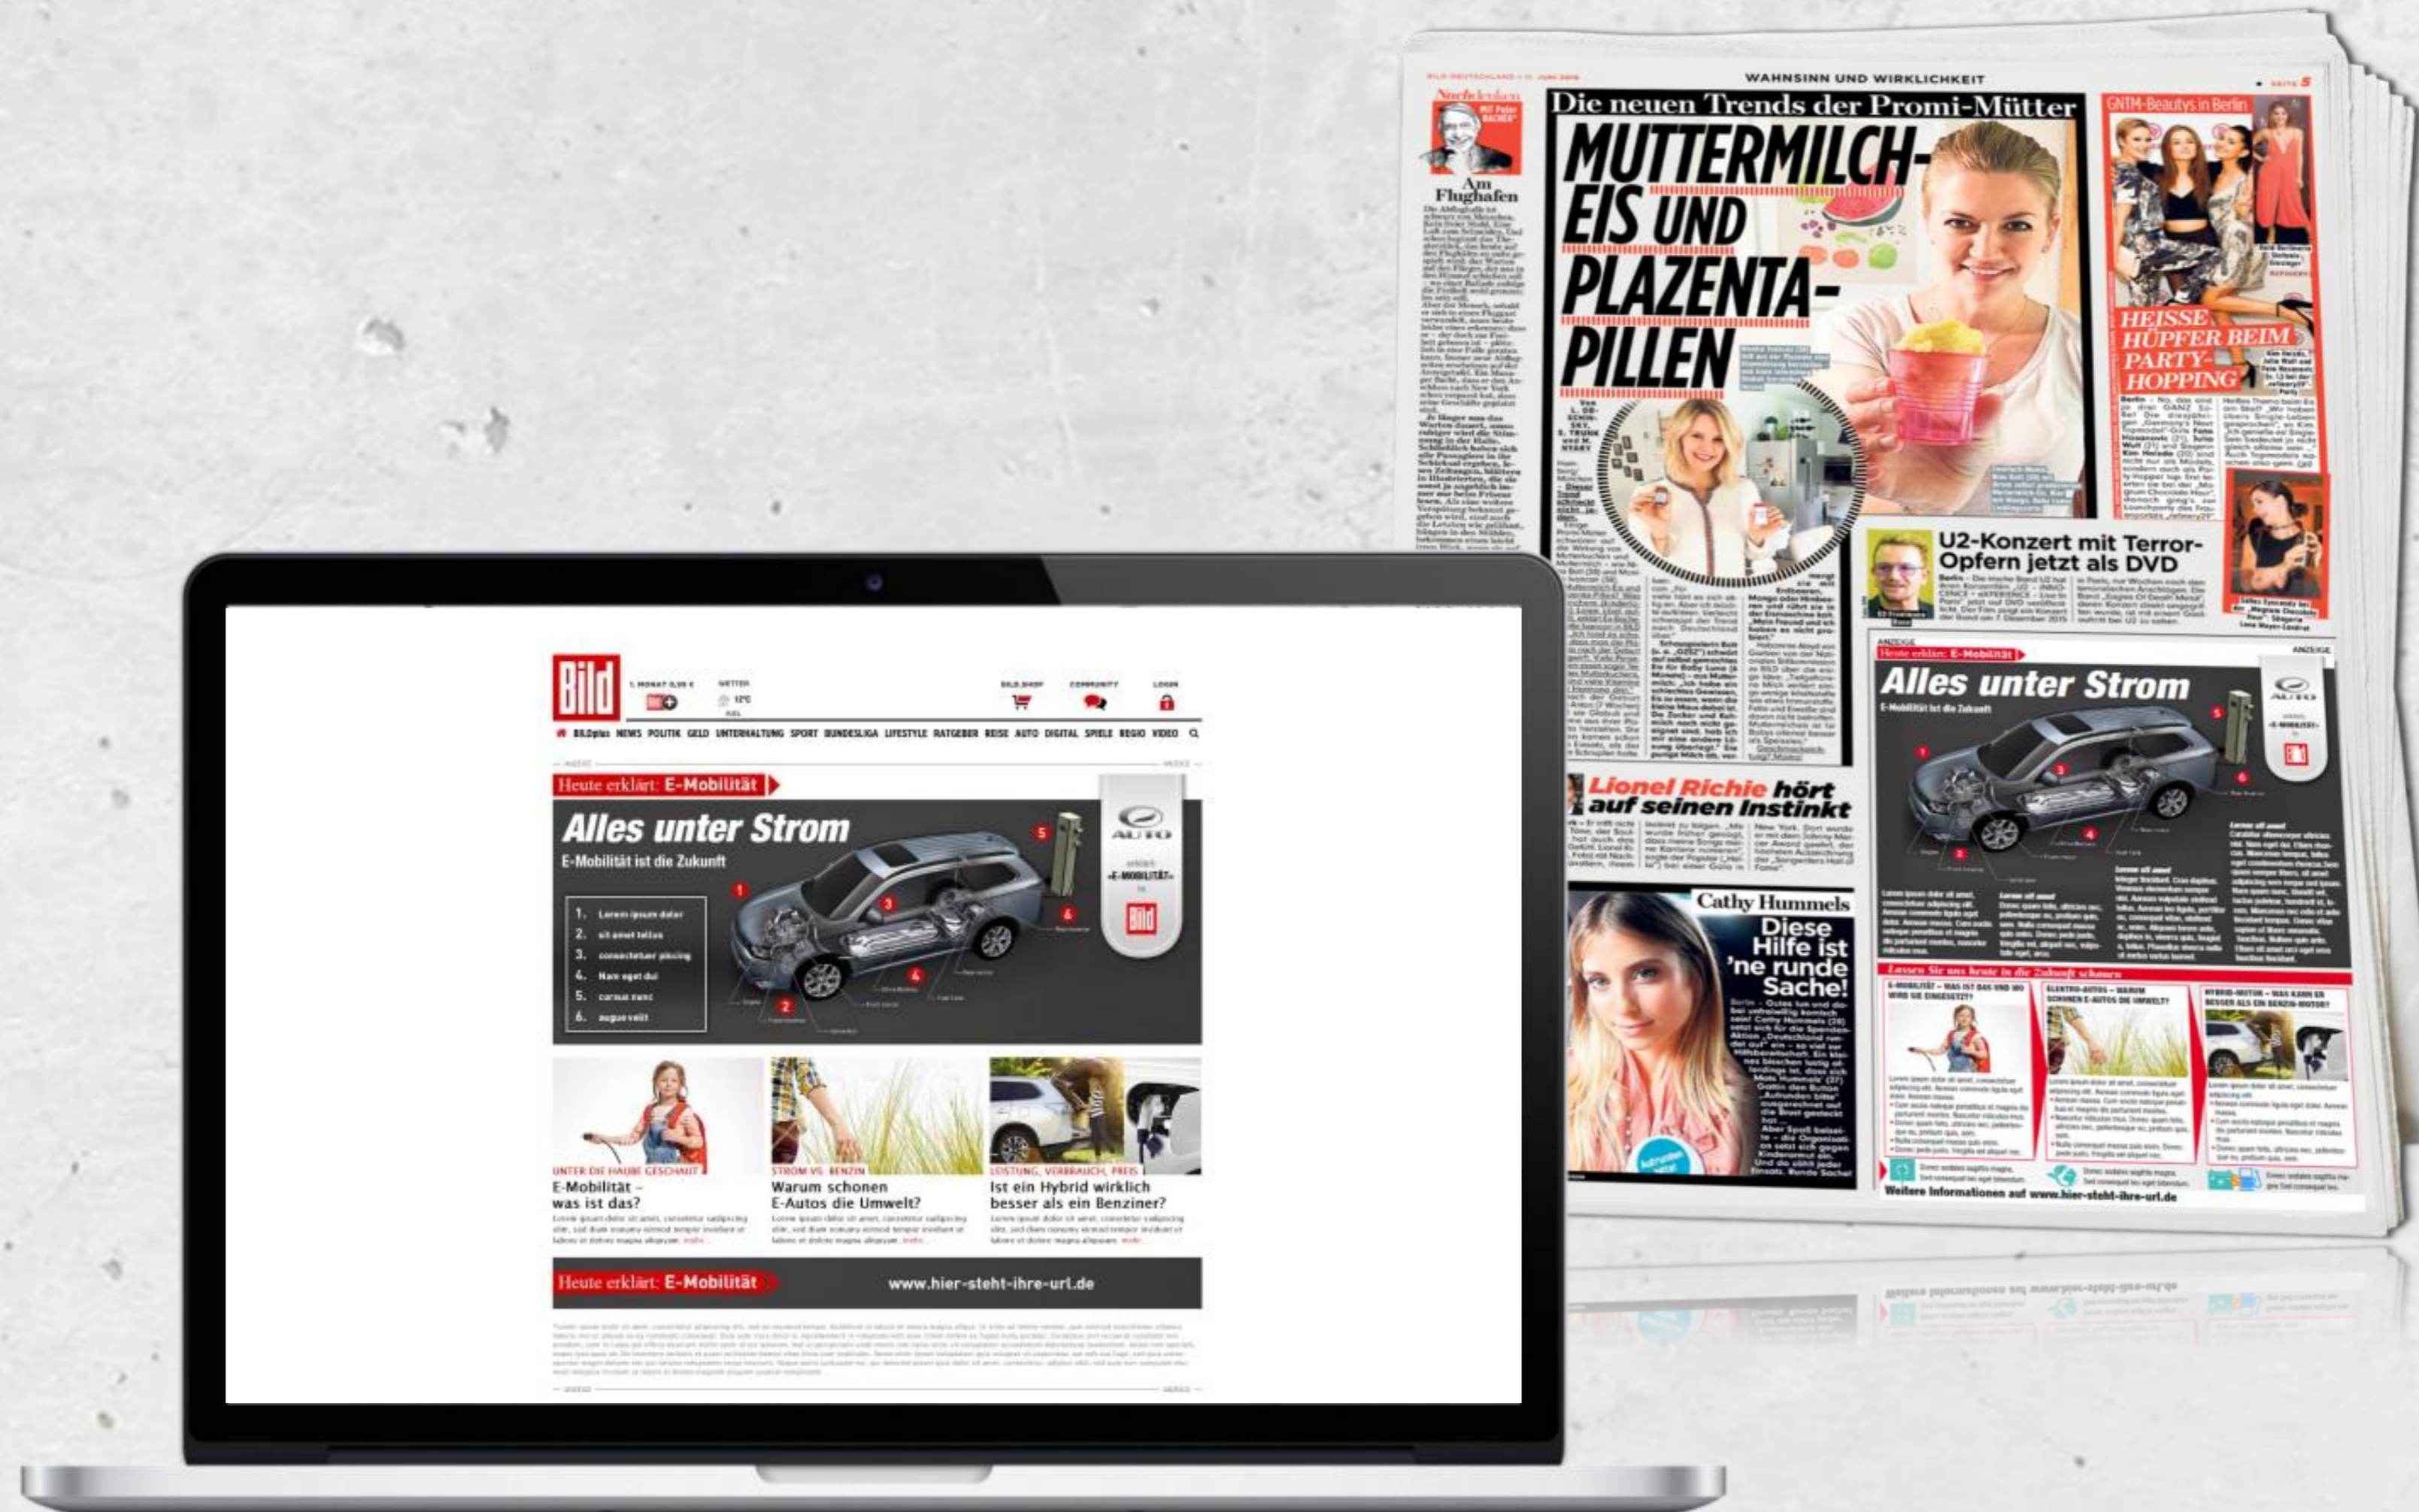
WAHNSINN UND WIRKLICHKEIT

SEITE 5

Nachdenken

Am Flughafen

Die neuen Trends der Promi-Mütter

MUTTERMILCH-EIS UND PLAZENTA-PILLEN

GNTM-Beautys in Berlin

HEISSE HÜPFER BEIM PARTY-HOPPING

U2-Konzert mit Terror-Opfern jetzt als DVD

Lionel Richie hört auf seinen Instinkt

Cathy Hummels

Diese Hilfe ist 'ne runde Sache!

ANZEIGE

Heute erklärt: E-Mobilität

Alles unter Strom

E-Mobilität ist die Zukunft

Lassen Sie uns heute in die Zukunft schauen

Weitere Informationen auf www.hier-steht-ihre-url.de

Bild

BILD.SHOP COMMUNITY LOGIN

BILDplus NEWS POLITIK GELD UNTERHALTUNG SPORT BUNDESLIGA LIFESTYLE RATGEBER REISE AUTO DIGITAL SPIELE REGIO VIDEO

Heute erklärt: E-Mobilität

Alles unter Strom

E-Mobilität ist die Zukunft

1. Lorem ipsum dolor
2. sit amet tellus
3. consectetuer piscing
4. Nam eget dui
5. cursus nunc
6. augue velit

AUTO

erklärt »E-MOBILITÄT« in

Bild

UNTER DIE HAUBE GESCHAUT
E-Mobilität – was ist das?

STROM VS. BENZIN
Warum schonen E-Autos die Umwelt?

LEISTUNG, VERBRAUCH, PREIS
Ist ein Hybrid wirklich besser als ein Benziner?

Heute erklärt: E-Mobilität

www.hier-steht-ihre-url.de